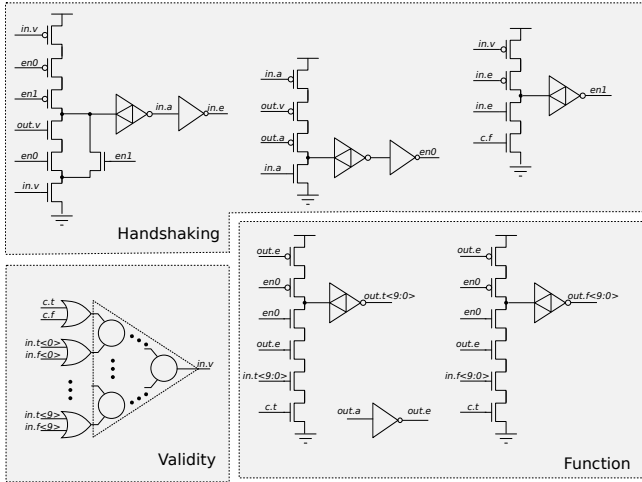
in.v

en0

en1

out.v

en0

en1

in.v

in.a

in.e

in.a

out.v

out.a

in.a

en0

in.v

in.e

in.e

c.f

en1

Handshaking

c.t
c.f

in.t<0>
in.f<0>

in.t<9>
in.f<9>

in.v

Validity

out.e

en0

en0

out.e

in.t<9:0>

c.t

out.t<9:0>

out.a

out.e

out.e

en0

en0

out.e

in.f<9:0>

c.t

out.f<9:0>

Function